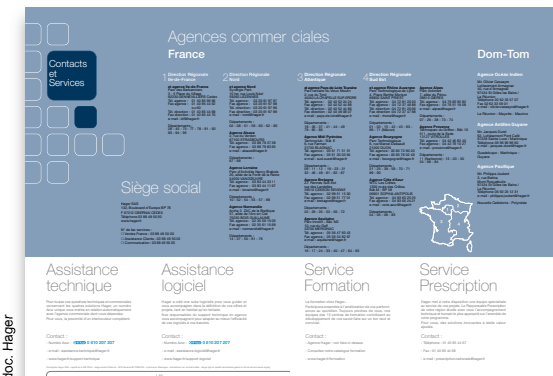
Contacts et Services

Agences commer ciales

France

Dom-Tom

1 Direction Régionale Ile-de-France

2 Direction Régionale Nord

3 Direction Régionale Atlantique

4 Direction Régionale Sud Est

Agence Océan Indien

Agence Antilles Guyane

Agence Pacifique

Siège social

Assistance technique

Assistance logiciel

Service Formation

Service Prescription

Contact :

Contact :

Contact :

Contact :

doc. Hager